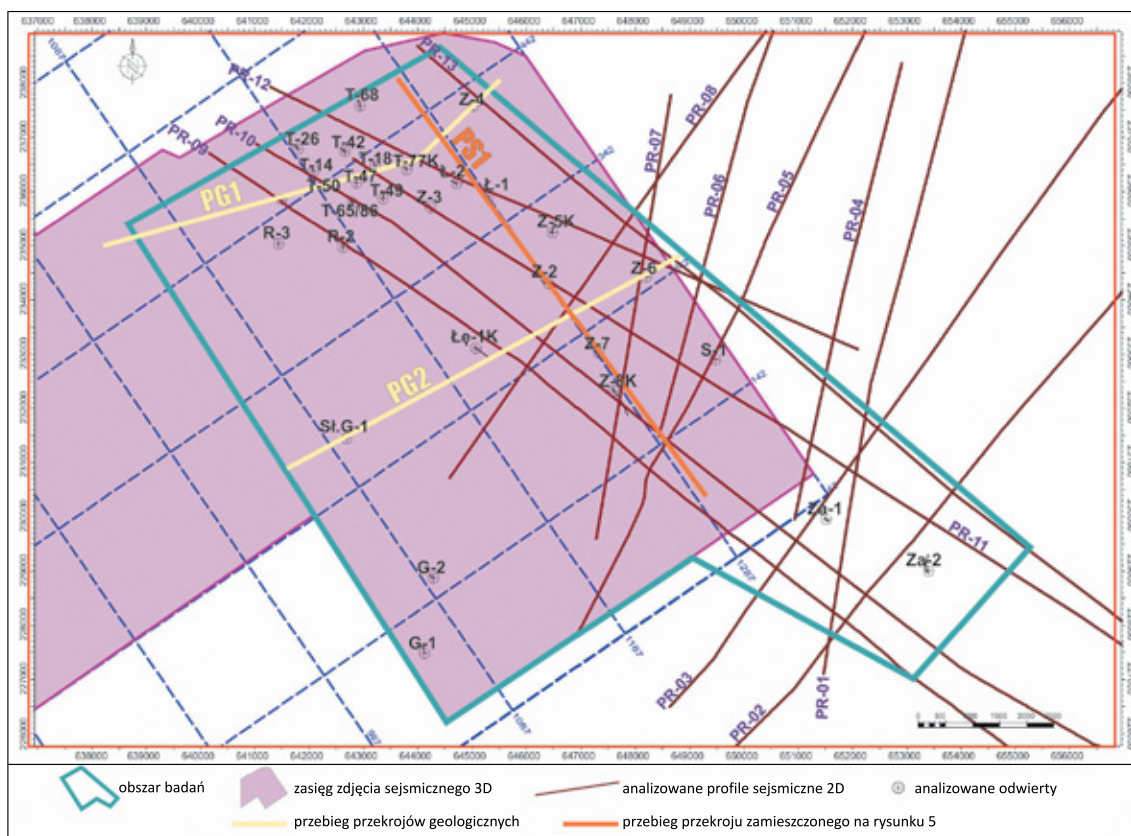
637000 638000 639000 640000 641000 642000 643000 644000 645000 646000 647000 648000 649000 650000 651000 652000 653000 654000 655000 656000

238000 237000 236000 235000 234000 233000 232000 231000 230000 229000 228000 227000 226000

PR-12
PR-13
PR-09
PR-10
PR-08
PR-07
PR-06
PR-05
PR-04
PR-11
PR-03
PR-02
PR-01

T-68
Z-4
PS1
T-26
T-42
T-14
T-18
T-77K
Ł-2
T-50
T-47
Ł-1
T-43
Z-3
PG1
T-65/86
Z-5K
R-3
R-2
Z-2
Z-6
Łę-1K
Z-7
S-1
PG2
Z-8K
Sł.G-1
Za-1
Za-2
G-2
G-1

obszar badań
zasięg zdjęcia sejsmicznego 3D
analizowane profile sejsmiczne 2D
analizowane odwierty
przebieg przekrojów geologicznych
przebieg przekroju zamieszczonego na rysunku 5